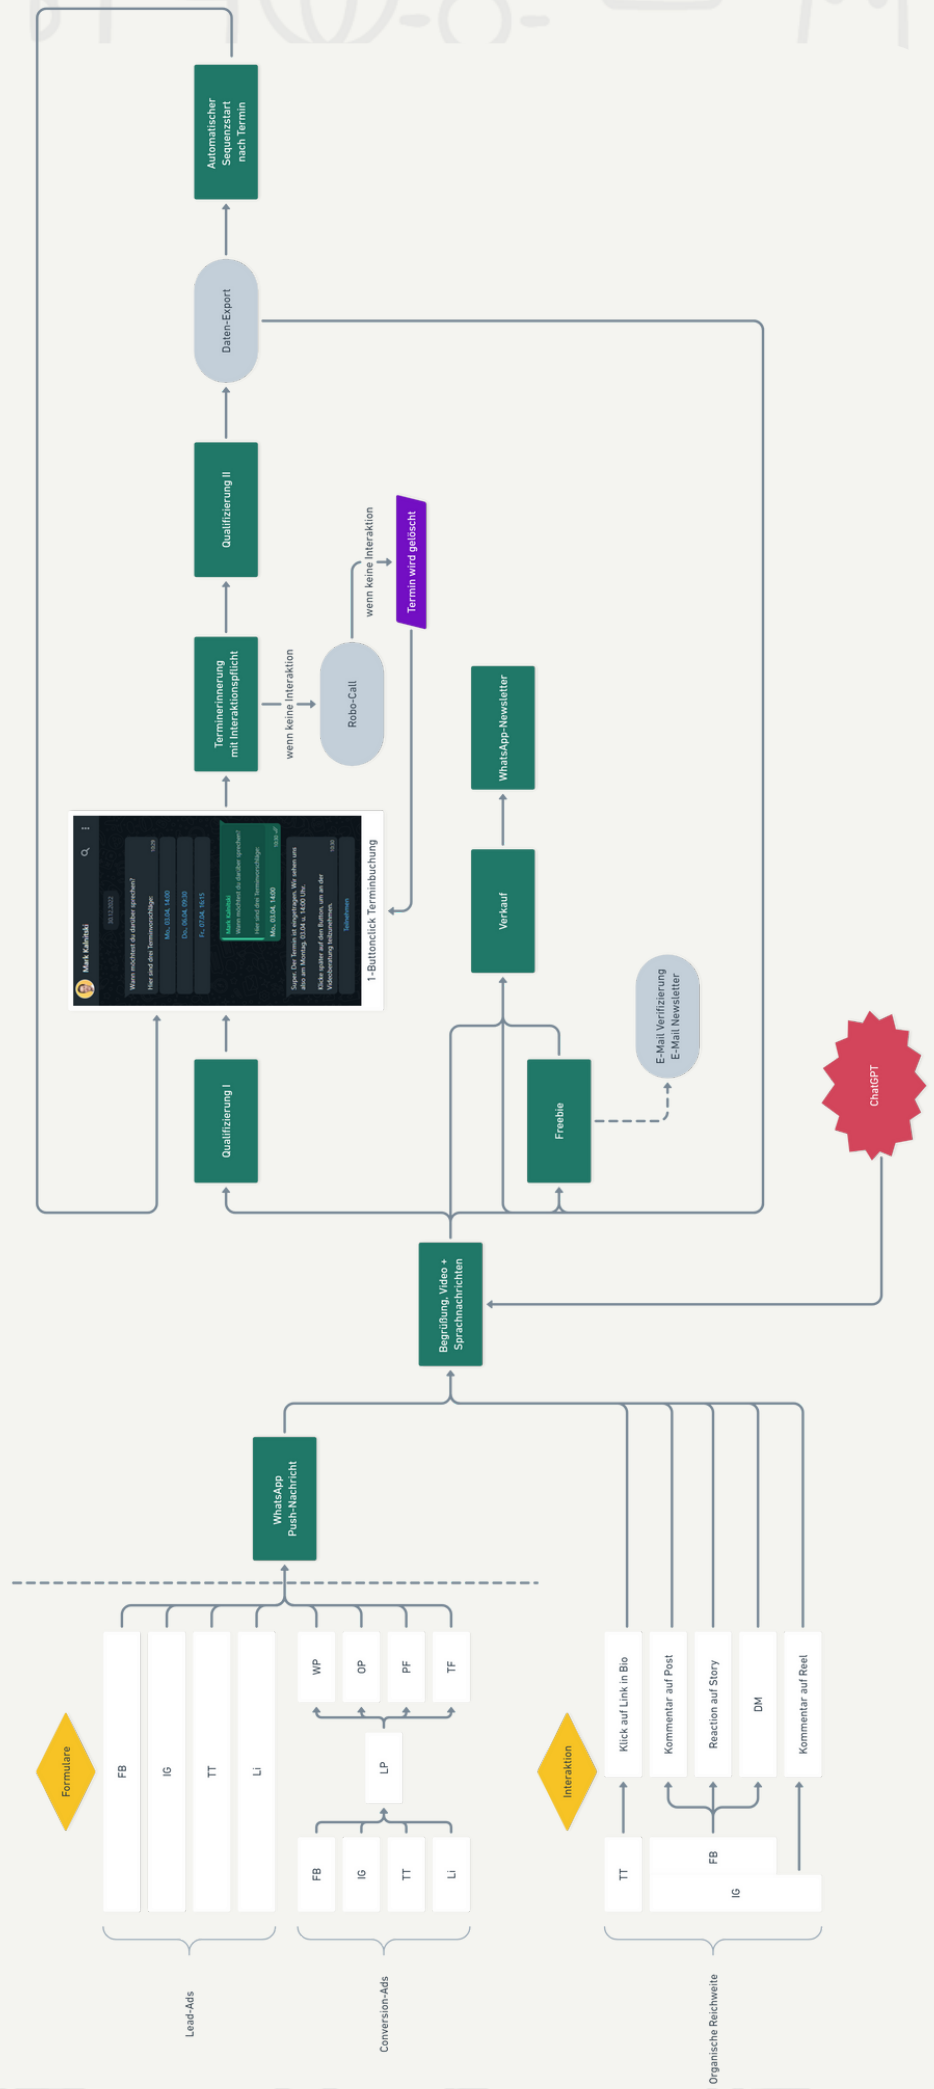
Automatischer Sequenzstart nach Termin

Daten-Export

Qualifizierung II

wenn keine Interaktion

Termin wird gelöscht

Terminerinnerung mit Interaktionspflicht

wenn keine Interaktion

Robo-Call

WhatsApp-Newsletter

Mark Kalinski

30.12.2022

Wann möchtest du darüber sprechen? Hier sind drei Terminvorschläge:

Mo., 03.04, 14:00

Do., 06.04, 09:30

Fr., 07.04, 16:15

Mark Kalinski
Wann möchtest du darüber sprechen? Hier sind drei Terminvorschläge:

Mo., 03.04, 14:00

Super. Der Termin ist eingetragen. Wir sehen uns also am Montag, 03.04 u. 14:00 Uhr. Klicke später auf den Button, um an der Videoberatung teilzunehmen.

Teilnehmen

1-Buttonclick Terminbuchung

Verkauf

Qualifizierung I

Freebie

E-Mail Verifizierung E-Mail Newsletter

ChatGPT

Begrüßung, Video + Sprachnachrichten

WhatsApp Push-Nachricht

Formulare

FB

IG

TT

Li

WP

OP

PF

TF

LP

FB

IG

TT

Li

Lead-Ads

Conversion-Ads

Interaktion

Klick auf Link in Bio

Kommentar auf Post

Reaction auf Story

DM

Kommentar auf Reel

TT

FB

IG

Organische Reichweite